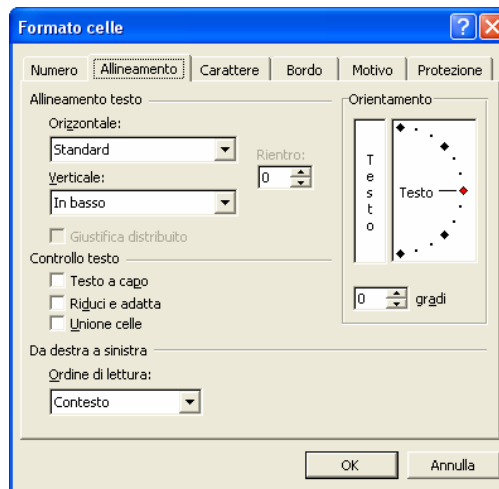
Formato celle

Numero | Allineamento | Carattere | Bordo | Motivo | Protezione

Allineamento testo

Orizzontale:

Standard

Verticale:

In basso

Rientro:

0

Giustifica distribuito

Controllo testo

Testo a capo

Riduci e adatta

Unione celle

Da destra a sinistra

Ordine di lettura:

Contesto

Orientamento

T
e
s
t
o

Testo

0 gradi

OK

Annulla